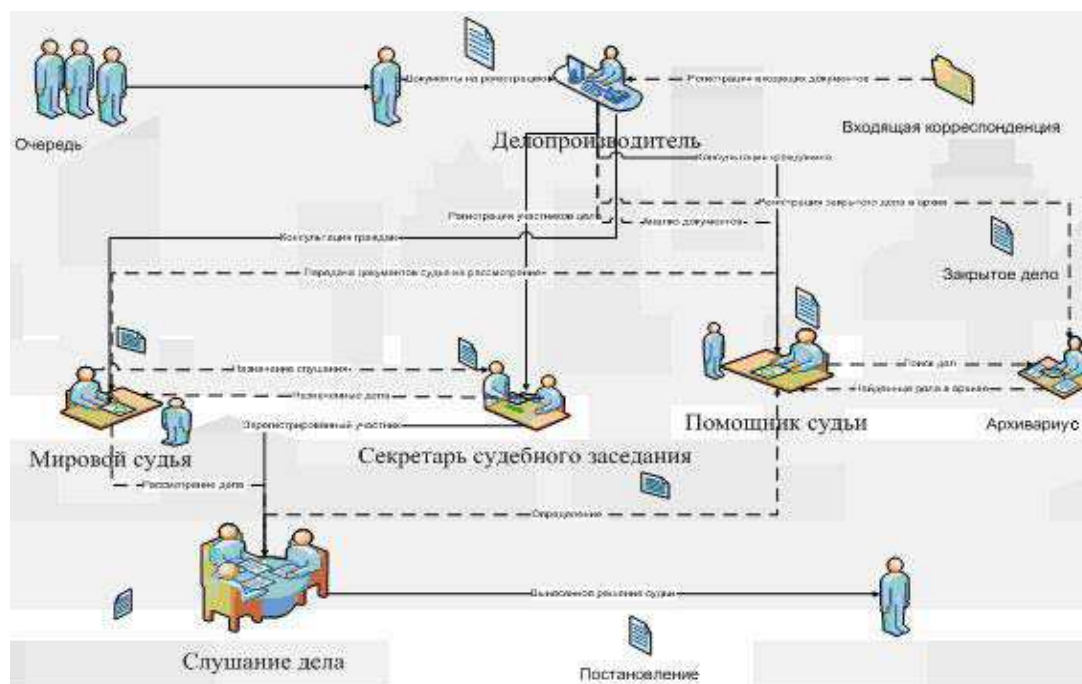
Очередь

Документы на регистрацию

Регистрация входящих документов

Входящая корреспонденция

Делопроизводитель

Консультация процедуры

Регистрация участников дела

Регистрация закрытого дела в архиве

Анализ документов

Консультация процедуры

Закрытое дело

Передача документов судье на рассмотрение

Назначение слушания

Подшиваемые дела

Зарегистрированный участник

Поиск дел

Найденные дела в архиве

Помощник судьи

Архивариус

Мировой судья

Секретарь судебного заседания

Рассмотрение дела

Оформление

Выполнение решения судьи

Слушание дела

Постановление